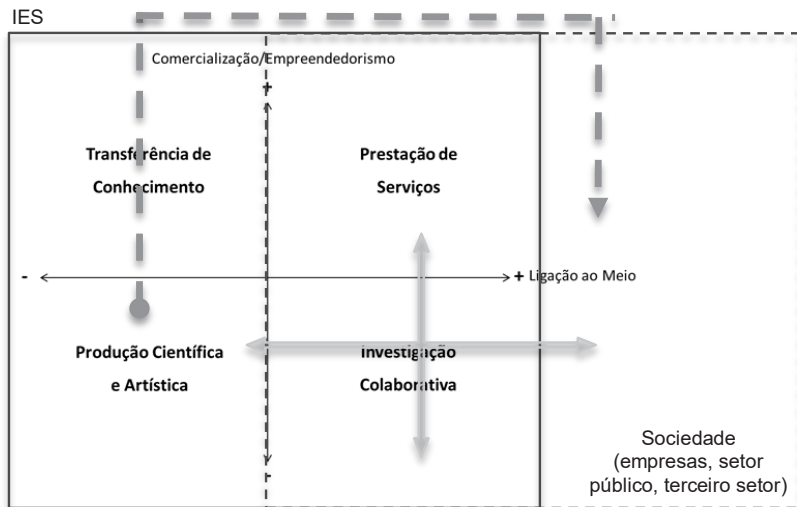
IES

Comercialização/Empreendedorismo

+

Transferência de Conhecimento

Prestação de Serviços

-

+ Ligação ao Meio

Produção Científica e Artística

Investigação Colaborativa

-

Sociedade (empresas, setor público, terceiro setor)